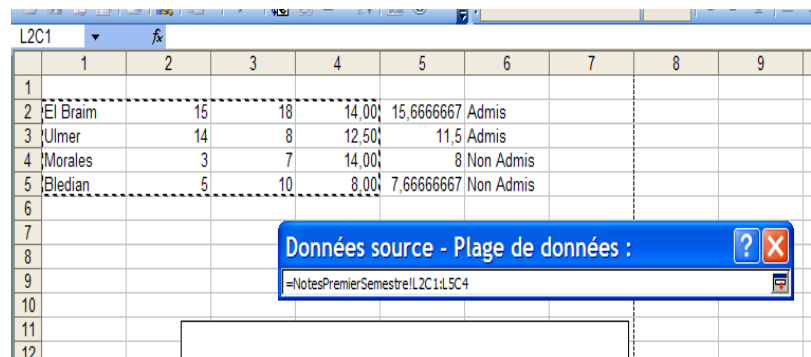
L2C1

| | 1 | 2 | 3 | 4 | 5 | 6 | 7 | 8 | 9 |
|---|---|---|---|---|---|---|---|---|---|
| 1 | | | | | | | | | |
| 2 | El Braim | 15 | 18 | 14,00 | 15,6666667 | Admis | | | |
| 3 | Ulmer | 14 | 8 | 12,50 | 11,5 | Admis | | | |
| 4 | Morales | 3 | 7 | 14,00 | 8 | Non Admis | | | |
| 5 | Bledian | 5 | 10 | 8,00 | 7,66666667 | Non Admis | | | |
| 6 | | | | | | | | | |
| 7 | | | | | | | | | |
| 8 | | | | | | | | | |
| 9 | | | | | | | | | |
| 10 | | | | | | | | | |
| 11 | | | | | | | | | |
| 12 | | | | | | | | | |

Données source - Plage de données :

=NotesPremierSemestre!L2C1:L5C4